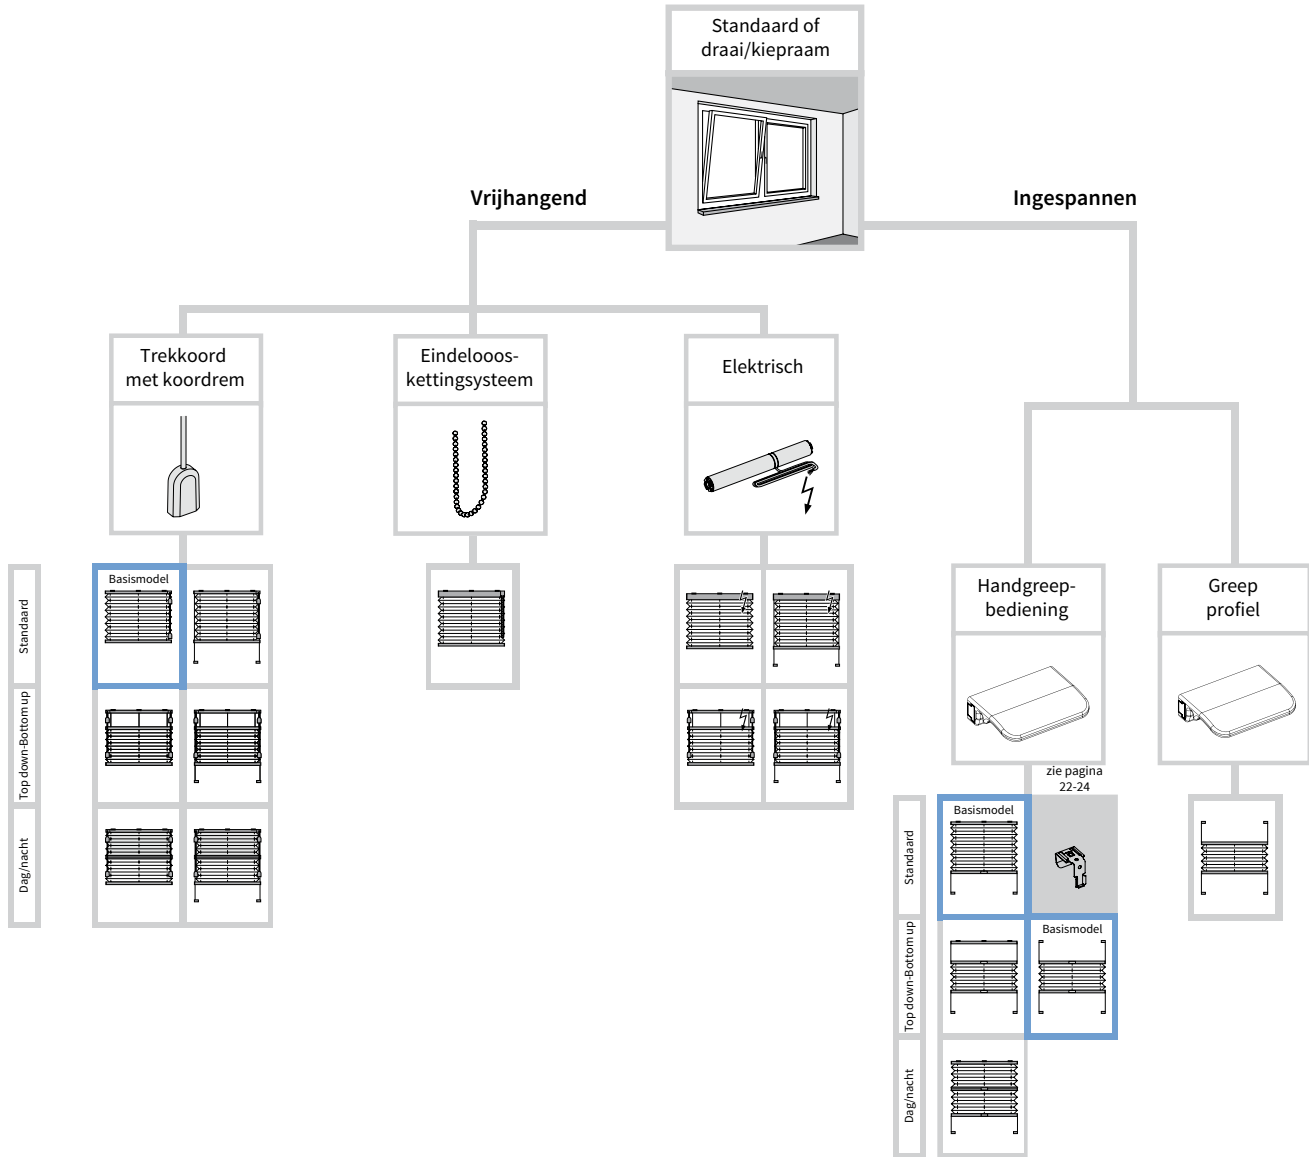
Standaard of draai/kiepraam

Vrijhangend

Ingespannen

Trekkoord met koordrem

Eindelooos-kettingsysteem

Elektrisch

Standaard

Basismodel

Top down-Bottom up

Dag/nacht

Handgreep-bediening

Greep profiel

zie pagina 22-24

Standaard

Basismodel

Basismodel

Top down-Bottom up

Dag/nacht